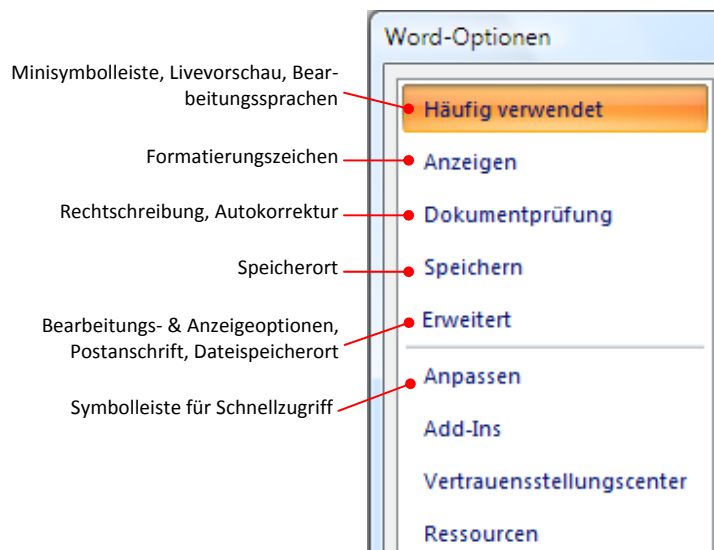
Word-Optionen

Minisymbolleiste, Livevorschau, Bearbeitungssprachen

Häufig verwendet

Formatierungszeichen

Anzeigen

Rechtschreibung, Autokorrektur

Dokumentprüfung

Speicherort

Speichern

Bearbeitungs- & Anzeigeoptionen, Postanschrift, Dateispeicherort

Erweitert

Symbolleiste für Schnellzugriff

Anpassen

Add-Ins

Vertrauensstellungscenter

Ressourcen